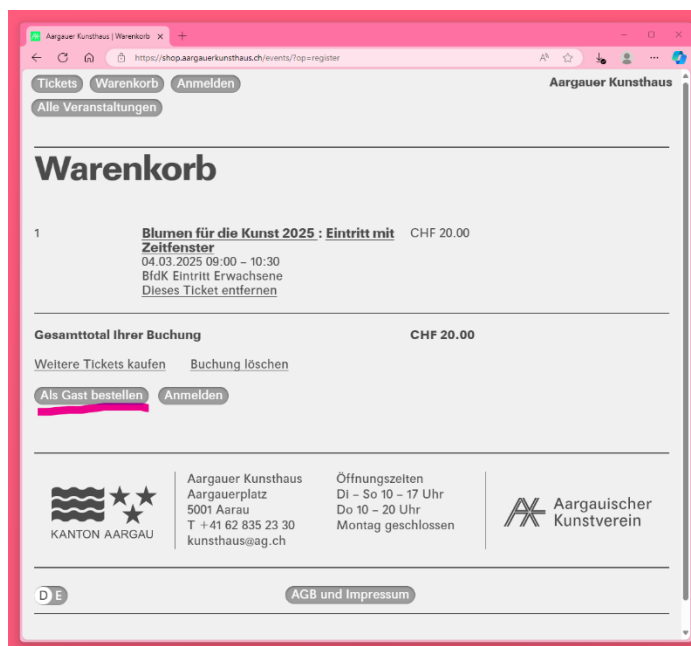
Aargauer Kunsthaus | Warenkorb ×
https://shop.aargauerkunsthaus.ch/events/?op=register

Tickets Warenkorb Anmelden
Alle Veranstaltungen

Aargauer Kunsthaus

Warenkorb

1

Blumen für die Kunst 2025 : Eintritt mit Zeitfenster
04.03.2025 09:00 – 10:30
BfdK Eintritt Erwachsene
Dieses Ticket entfernen

CHF 20.00

Gesamttotal Ihrer Buchung CHF 20.00

Weitere Tickets kaufen Buchung löschen

Als Gast bestellen Anmelden

KANTON AARGAU

Aargauer Kunsthaus
Aargauerplatz
5001 Aarau
T +41 62 835 23 30
kunsthaus@ag.ch

Öffnungszeiten
Di – So 10 – 17 Uhr
Do 10 – 20 Uhr
Montag geschlossen

Aargauischer Kunstverein

D E

AGB und Impressum